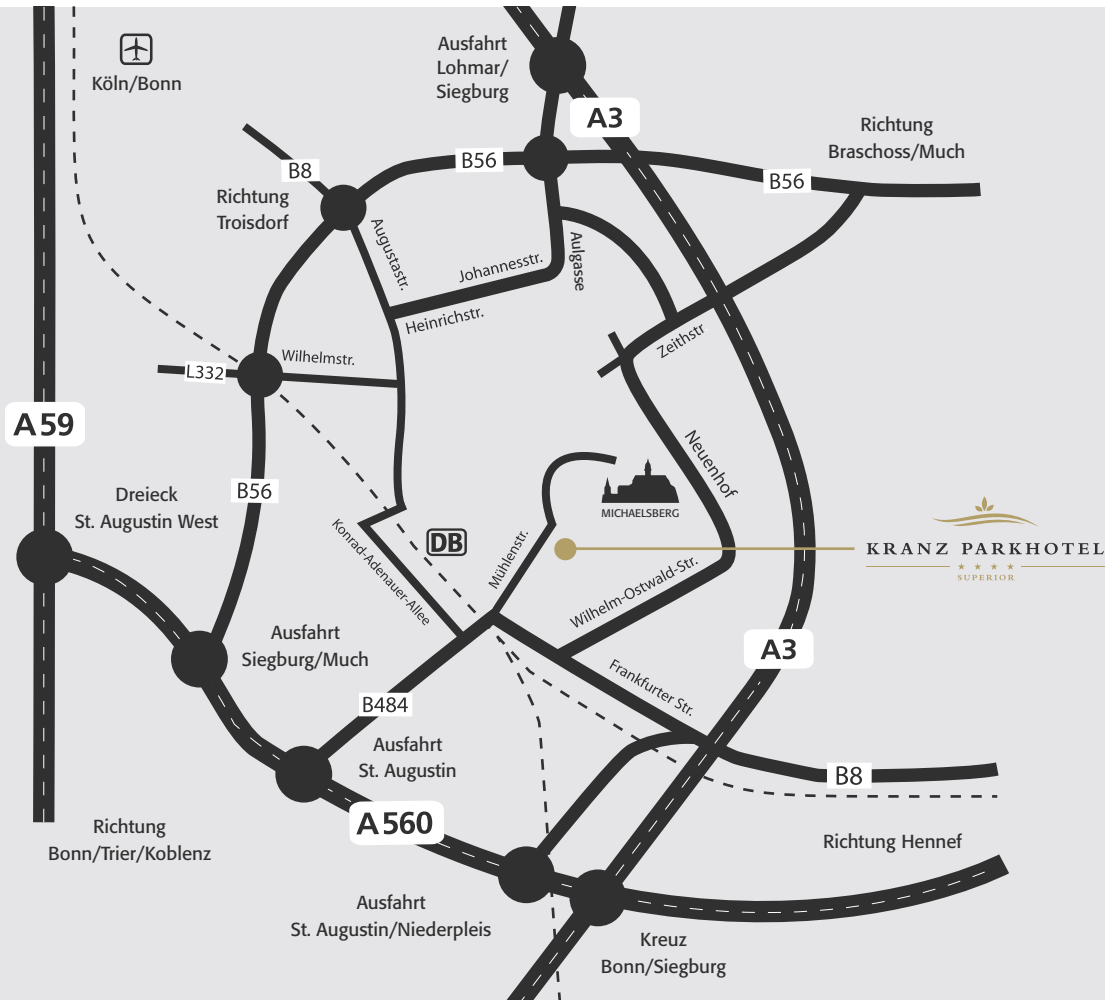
Köln/Bonn

Ausfahrt Lohmar/ Siegburg

A3

Richtung Braschoss/Much

B56

B56

B8

Richtung Troisdorf

Augustastr.

Johannesstr.

Aulgasse

Heinrichstr.

Zeithstr

L332

Wilhelmstr.

A59

Neuenhof

MICHAELSBERG

Dreieck St. Augustin West

B56

Konrad-Adenauer-Allee

DB

Mühlenstr.

KRANZ PARKHOTEL

★ ★ ★ ★

SUPERIOR

Wilhelm-Ostwald-Str.

Ausfahrt Siegburg/Much

A3

Frankfurter Str.

B484

Ausfahrt St. Augustin

B8

Richtung Bonn/Trier/Koblenz

A560

Richtung Hennef

Ausfahrt St. Augustin/Niederpleis

Kreuz Bonn/Siegburg